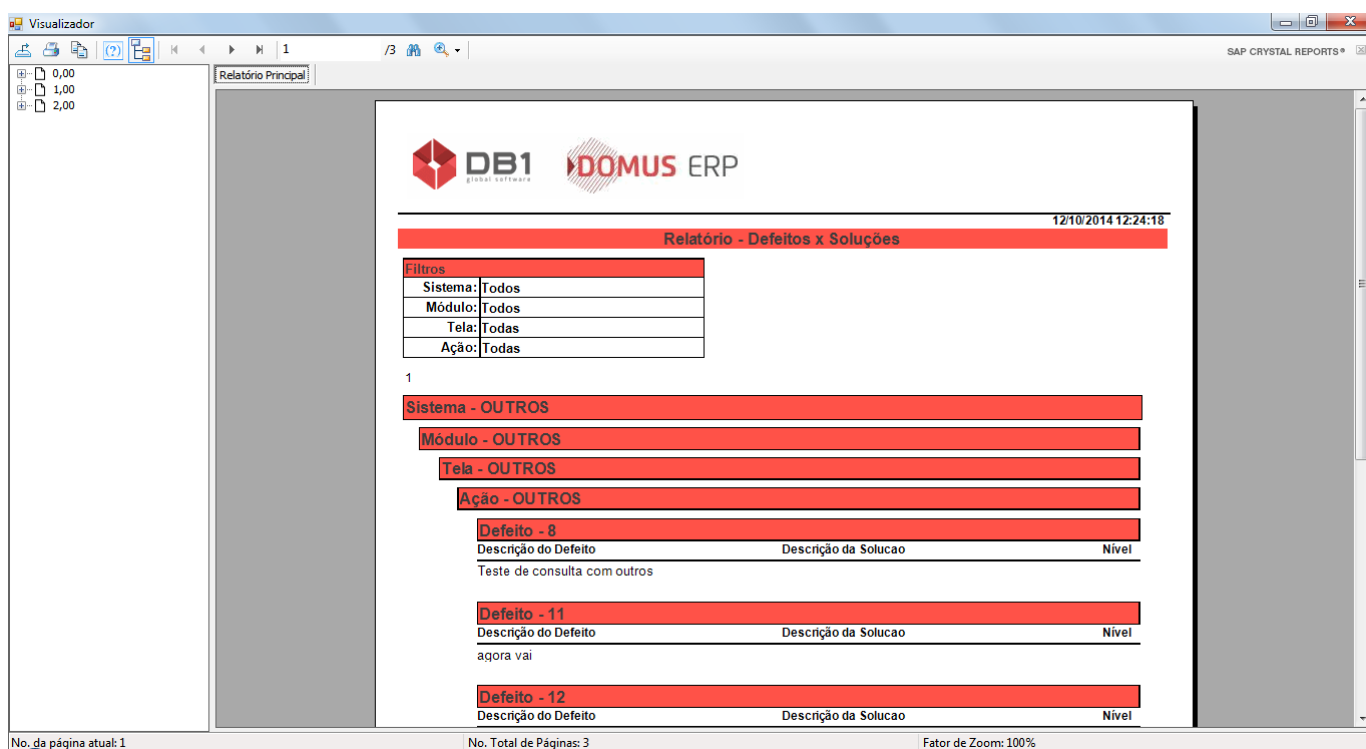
Visualizador

1 /3

SAP CRYSTAL REPORTS®

0,00
1,00
2,00

Relatório Principal

DB1 global software

DOMUS ERP

12/10/2014 12:24:18

Relatório - Defeitos x Soluções

| Filtros | |
|---|---|
| Sistema: | Todos |
| Módulo: | Todos |
| Tela: | Todas |
| Ação: | Todas |

1

Sistema - OUTROS

Módulo - OUTROS

Tela - OUTROS

Ação - OUTROS

Defeito - 8

Descrição do Defeito Descrição da Solucao Nível

Teste de consulta com outros

Defeito - 11

Descrição do Defeito Descrição da Solucao Nível

agora vai

Defeito - 12

Descrição do Defeito Descrição da Solucao Nível

No. da página atual: 1 No. Total de Páginas: 3 Fator de Zoom: 100%